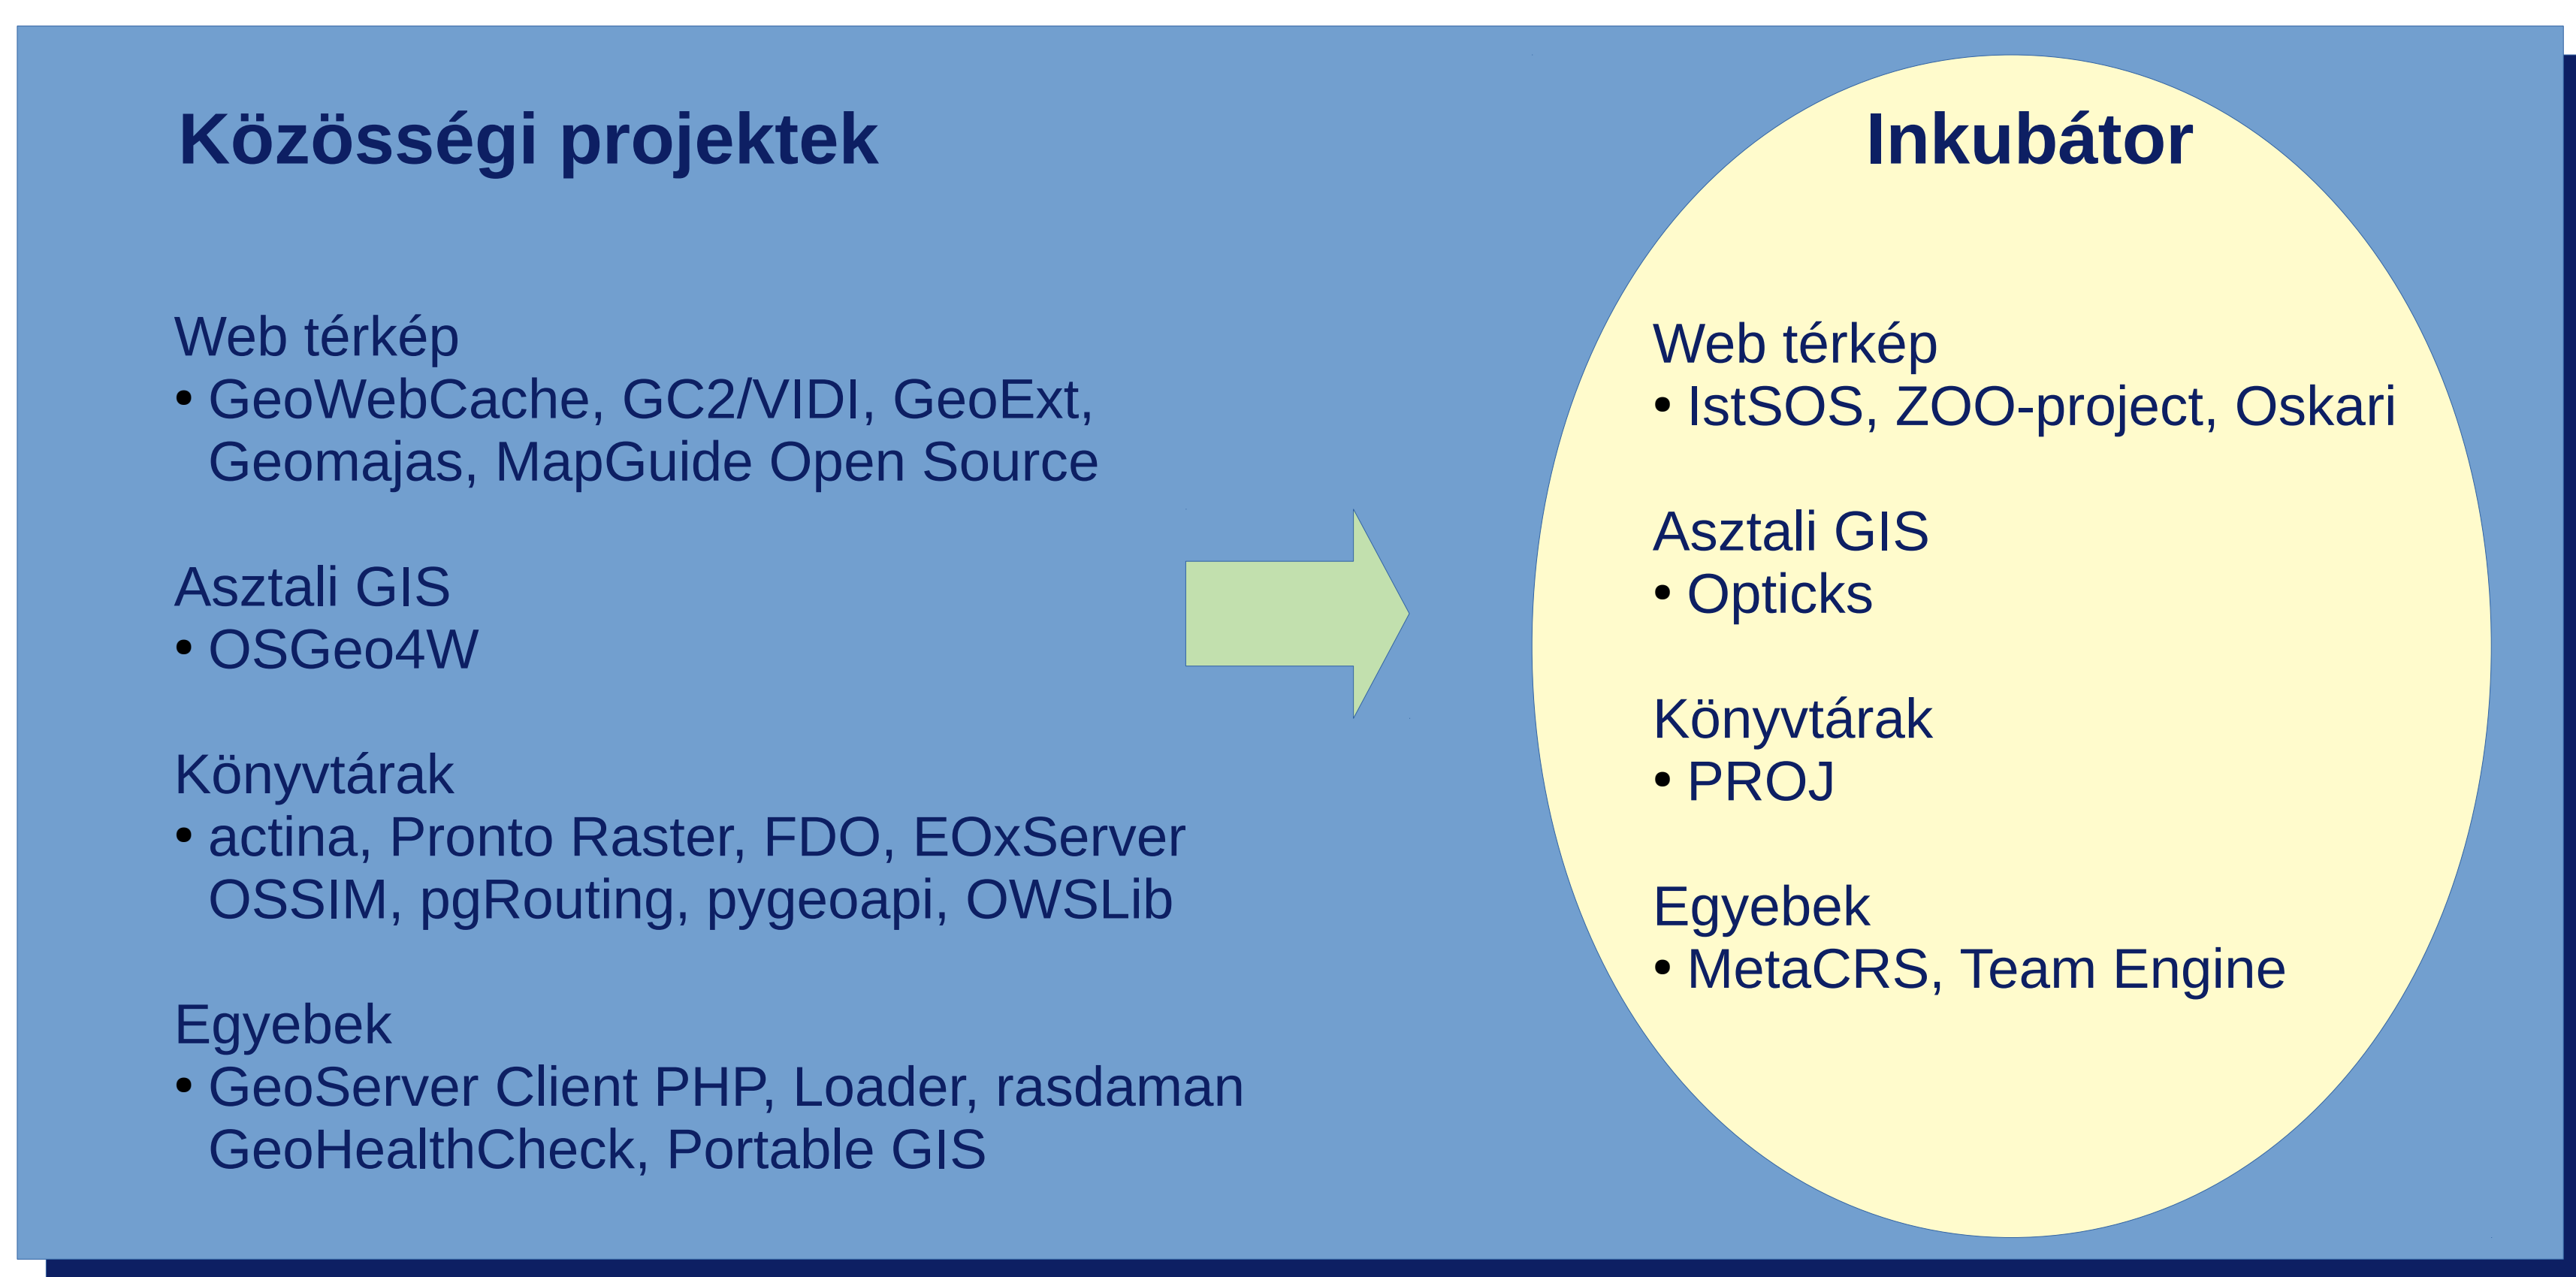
Közösségi projektek

Web térkép
• GeoWebCache, GC2/VIDI, GeoExt, Geomajas, MapGuide Open Source

Asztali GIS
• OSGeo4W

Könyvtárak
• actina, Pronto Raster, FDO, EOxServer OSSIM, pgRouting, pygeoapi, OWSLib

Egyebek
• GeoServer Client PHP, Loader, rasdaman GeoHealthCheck, Portable GIS

Inkubátor

Web térkép
• IstSOS, ZOO-project, Oskari

Asztali GIS
• Opticks

Könyvtárak
• PROJ

Egyebek
• MetaCRS, Team Engine